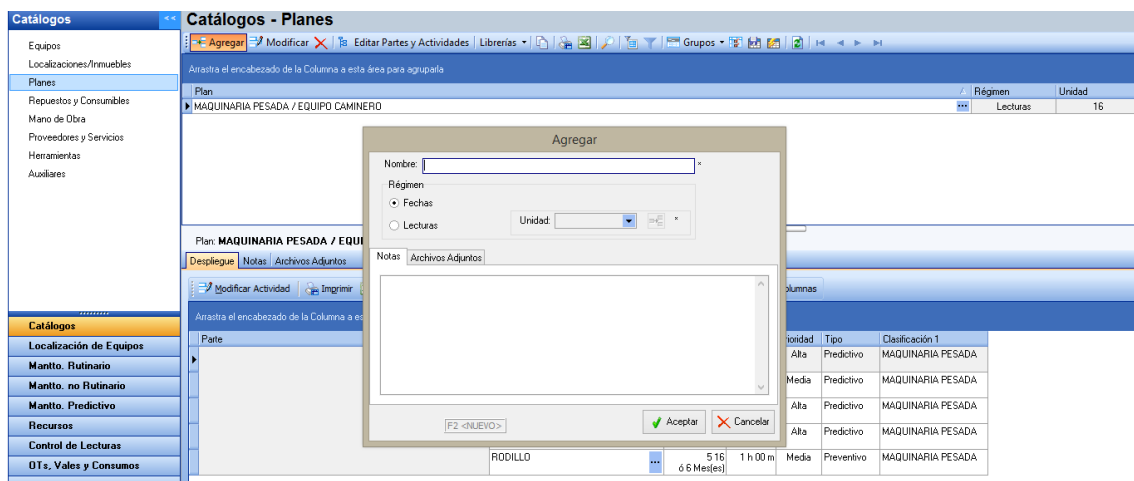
Catálogos
Equipos
Localizaciones/Inmuebles
Planes
Repuestos y Consumibles
Mano de Obra
Proveedores y Servicios
Herramientas
Auxiliares
Catálogos
Localización de Equipos
Mantto. Rutinario
Mantto. no Rutinario
Mantto. Predictivo
Recursos
Control de Lecturas
OTs, Vales y Consumos

Catálogos - Planes
Agregar Modificar Editar Partes y Actividades Librerías Grupos
Arrastra el encabezado de la Columna a esta área para agruparla

| Plan | Régimen | Unidad |
|---|---|---|
| MAQUINARIA PESADA / EQUIPO CAMINERO | Lecturas | 16 |

Plan: MAQUINARIA PESADA / EQUI
Despliegue Notas Archivos Adjuntos
Modificar Actividad Imprimir
Arrastra el encabezado de la Columna a es
olumnas

| Parte | | | ioridad | Tipo | Clasificación 1 |
|---|---|---|---|---|---|
| | | | Alta | Predictivo | MAQUINARIA PESADA |
| | | | Media | Predictivo | MAQUINARIA PESADA |
| | | | Alta | Predictivo | MAQUINARIA PESADA |
| | | | Alta | Predictivo | MAQUINARIA PESADA |
| RODILLO | 5 16 ó 6 Mes(es) | 1 h 00 m | Media | Preventivo | MAQUINARIA PESADA |

Agregar
Nombre: *
Régimen
Fechas
Lecturas
Unidad: *
Notas Archivos Adjuntos
F2 <NUEVO>
Aceptar
Cancelar